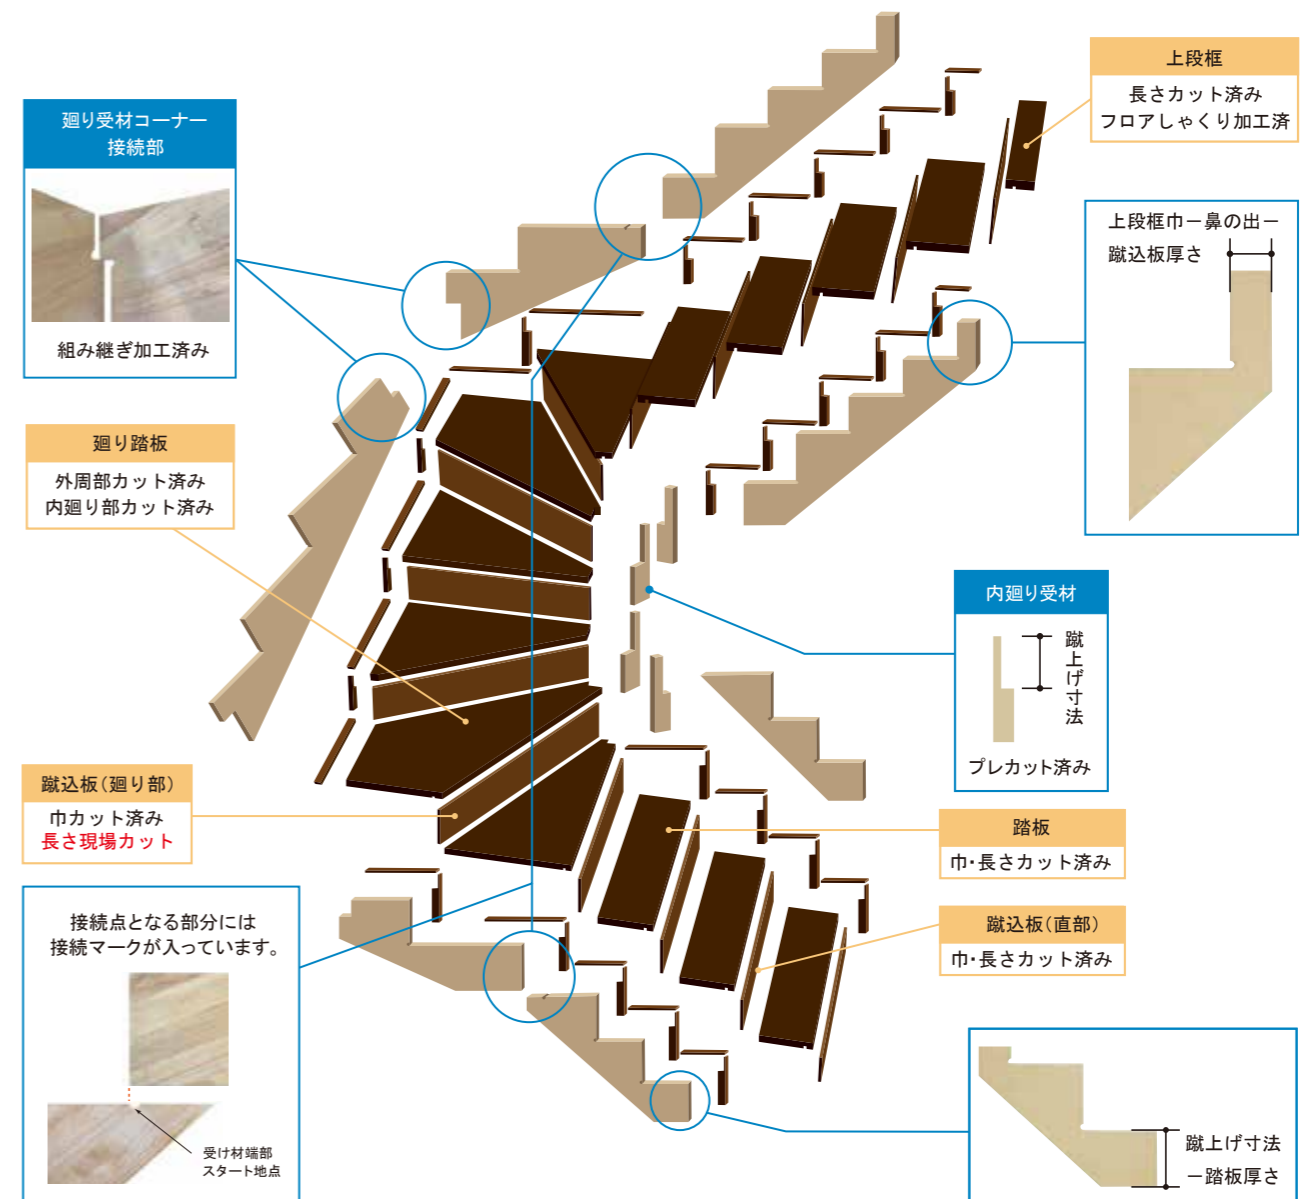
廻り受材コーナー
接続部

組み継ぎ加工済み

廻り踏板

外周部カット済み
内廻り部カット済み

蹴込板(廻り部)

巾カット済み
長さ現場カット

接続点となる部分には
接続マークが入っています。

受け材端部
スタート地点

上段框

長さカット済み
フロアしゃくり加工済

上段框巾ー鼻の出ー
蹴込板厚さ

内廻り受材

蹴上げ寸法

プレカット済み

踏板

巾・長さカット済み

蹴込板(直部)

巾・長さカット済み

蹴上げ寸法
ー踏板厚さ